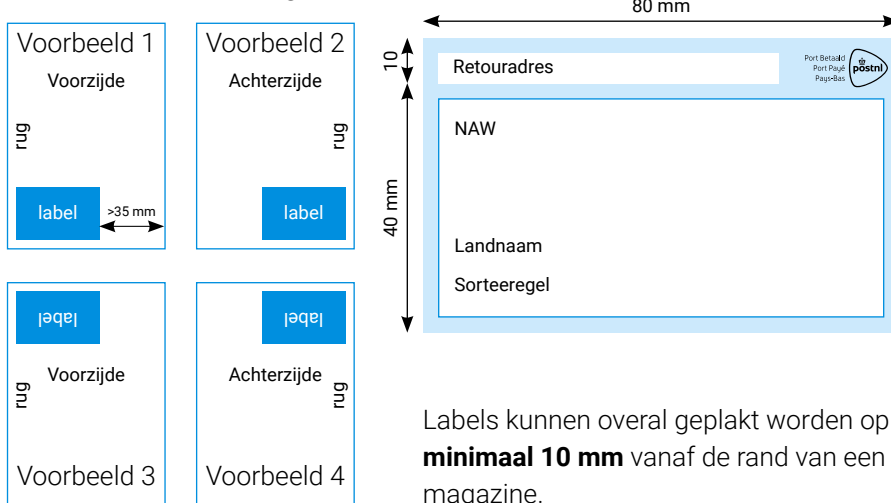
Voorbeeld 1
Voorzijde
rug
label
>35 mm

Voorbeeld 2
Achterzijde
rug
label

label
rug
Voorzijde
Voorbeeld 3

label
Achterzijde
rug
Voorbeeld 4

80 mm
10
Retouradres
Port Betaald
Port Payé
Pays-Bas
postnl
NAW
40 mm
Landnaam
Sorteeregel

Labels kunnen overal geplakt worden op **minimaal 10 mm** vanaf de rand van een magazine.